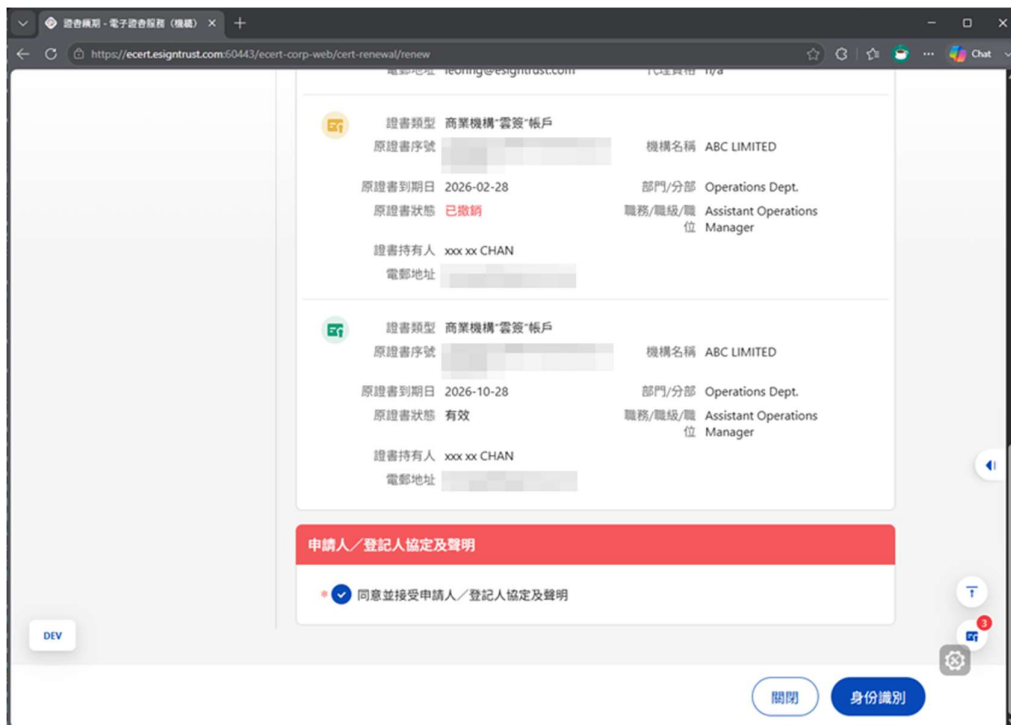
證書續期 - 電子證書服務（機構） ×

https://ecert.esigntrust.com:60443/ecert-corp-web/cert-renewal/renew

Chat

電郵地址 leoning@esigntrust.com 代理資格 n/a

證書類型 商業機構"雲簽"帳戶
原證書序號
機構名稱 ABC LIMITED
原證書到期日 2026-02-28
部門/分部 Operations Dept.
原證書狀態 已撤銷
職務/職級/職位 Assistant Operations Manager
證書持有人 xxx xx CHAN
電郵地址

證書類型 商業機構"雲簽"帳戶
原證書序號
機構名稱 ABC LIMITED
原證書到期日 2026-10-28
部門/分部 Operations Dept.
原證書狀態 有效
職務/職級/職位 Assistant Operations Manager
證書持有人 xxx xx CHAN
電郵地址

申請人／登記人協定及聲明

* 同意並接受申請人／登記人協定及聲明

DEV

3

關閉

身份識別